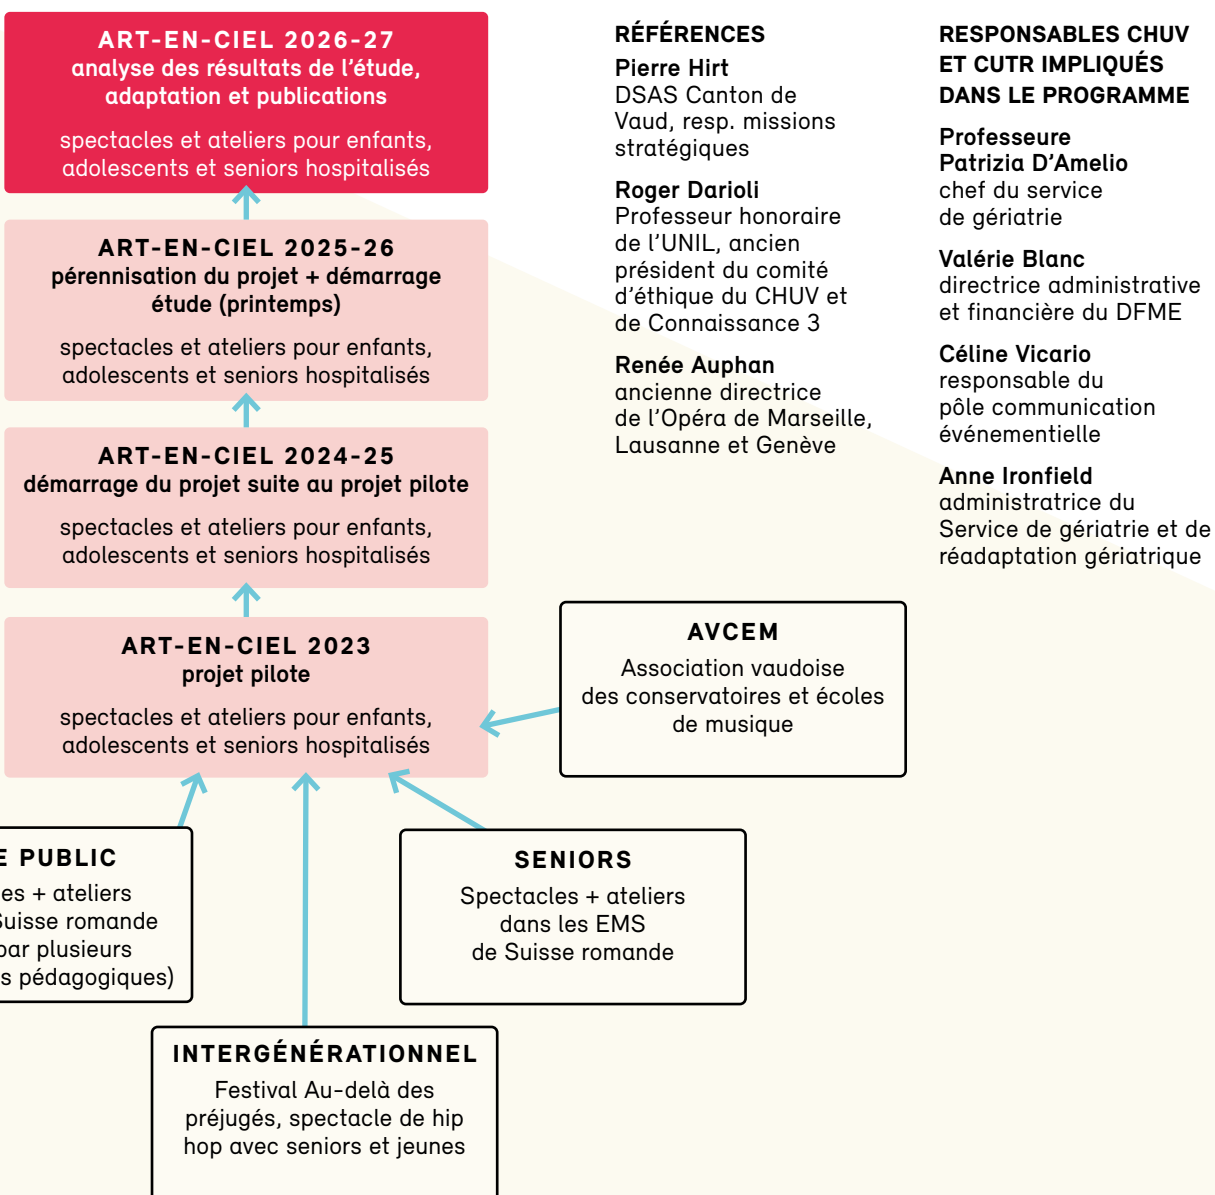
ART-EN-CIEL 2026-27
analyse des résultats de l'étude, adaptation et publications

spectacles et ateliers pour enfants, adolescents et seniors hospitalisés

ART-EN-CIEL 2025-26
pérennisation du projet + démarrage étude (printemps)

spectacles et ateliers pour enfants, adolescents et seniors hospitalisés

ART-EN-CIEL 2024-25
démarrage du projet suite au projet pilote

spectacles et ateliers pour enfants, adolescents et seniors hospitalisés

ART-EN-CIEL 2023
projet pilote

spectacles et ateliers pour enfants, adolescents et seniors hospitalisés

RÉFÉRENCES

Pierre Hirt
DSAS Canton de Vaud, resp. missions stratégiques

Roger Darioli
Professeur honoraire de l'UNIL, ancien président du comité d'éthique du CHUV et de Connaissance 3

Renée Auphan
ancienne directrice de l'Opéra de Marseille, Lausanne et Genève

RESPONSABLES CHUV ET CUTR IMPLIQUÉS DANS LE PROGRAMME

Professeure Patrizia D'Amelio
chef du service de gériatrie

Valérie Blanc
directrice administrative et financière du DFME

Céline Vicario
responsable du pôle communication événementielle

Anne Ironfield
administratrice du Service de gériatrie et de réadaptation gériatrique

AVCEM
Association vaudoise des conservatoires et écoles de musique

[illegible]E PUBLIC
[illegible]es + ateliers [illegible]uisse romande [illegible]ar plusieurs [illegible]s pédagogiques)

SENIORS
Spectacles + ateliers dans les EMS de Suisse romande

INTERGÉNÉRATIONNEL
Festival Au-delà des préjugés, spectacle de hip hop avec seniors et jeunes